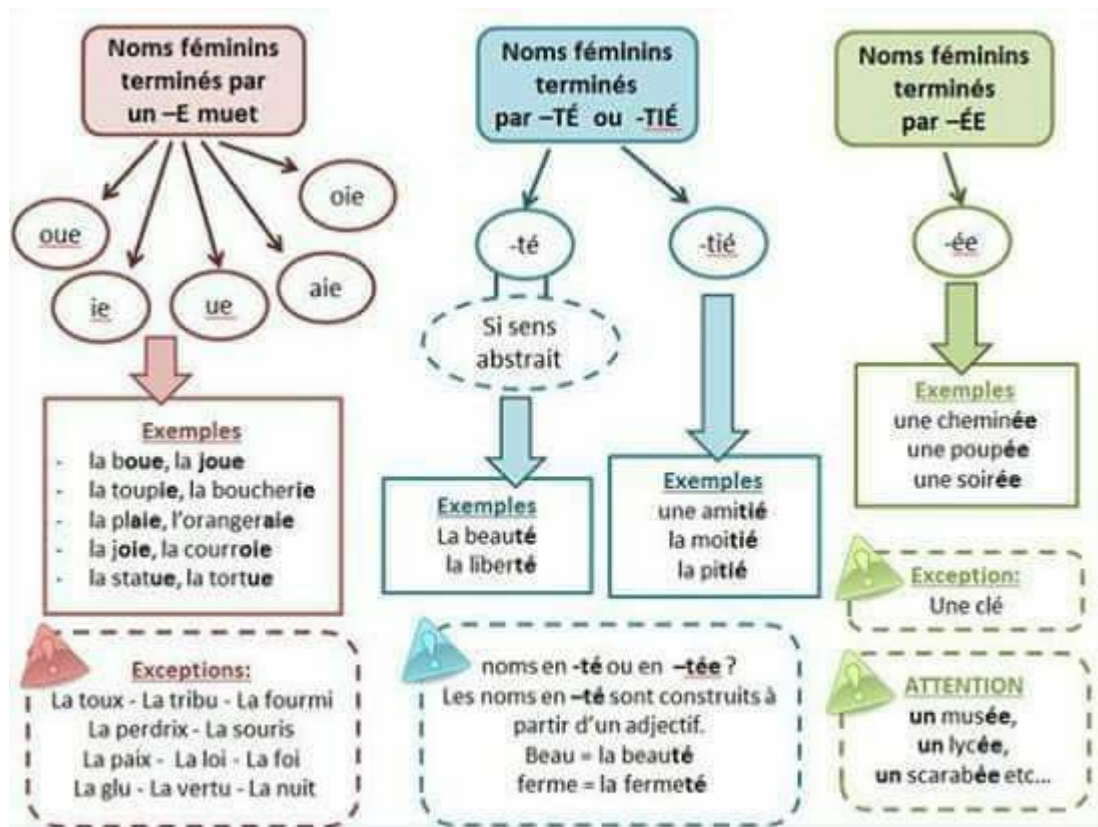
Noms féminins terminés par un –E muet

oue
ie
ue
aie
oie

Exemples
- la boue, la joue
- la toupie, la boucherie
- la plaie, l'orangeraie
- la joie, la courroie
- la statue, la tortue

Exceptions:
La toux - La tribu - La fourmi
La perdrix - La souris
La paix - La loi - La foi
La glu - La vertu - La nuit

Noms féminins terminés par –TÉ ou -TIÉ

-té
Si sens abstrait

Exemples
La beauté
la liberté

-tié

Exemples
une amitié
la moitié
la pitié

noms en -té ou en –tée ?
Les noms en –té sont construits à partir d'un adjectif.
Beau = la beauté
ferme = la fermeté

Noms féminins terminés par –ÉE

-ée

Exemples
une cheminée
une poupée
une soirée

Exception:
Une clé

ATTENTION
un musée,
un lycée,
un scarabée etc...